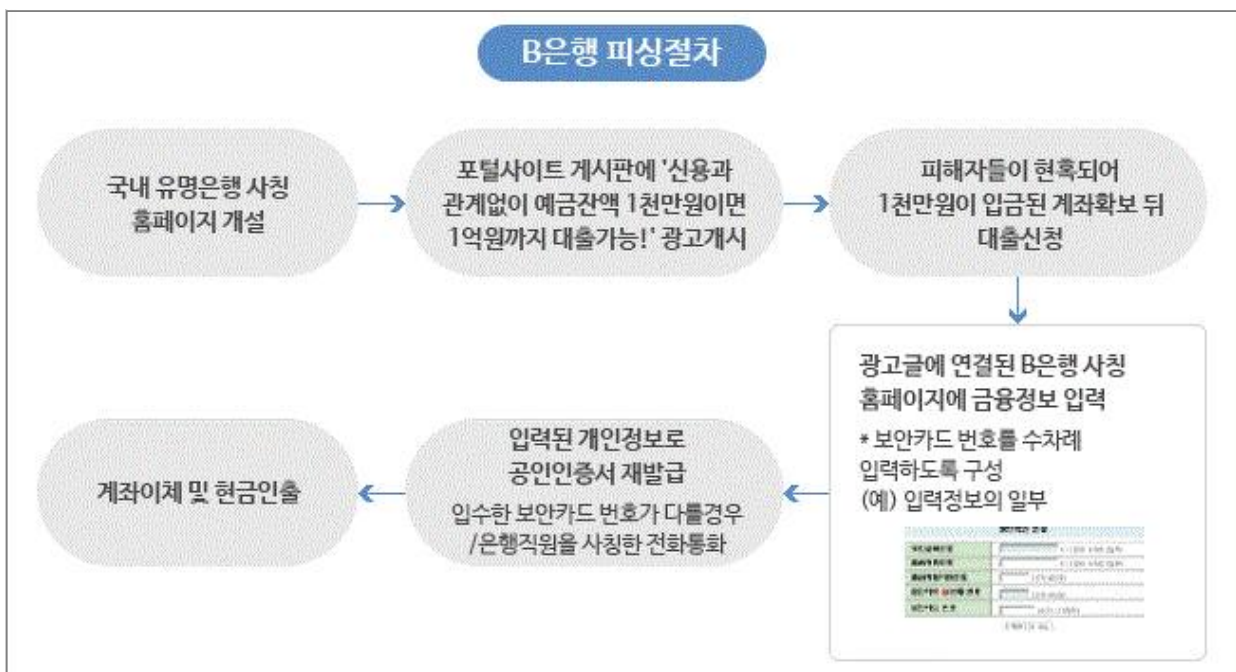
B은행 피싱절차

국내 유명은행 사칭 홈페이지 개설

포털사이트 게시판에 '신용과 관계없이 예금잔액 1천만원이면 1억원까지 대출가능!' 광고개시

피해자들이 현혹되어 1천만원이 입금된 계좌확보 뒤 대출신청

광고글에 연결된 B은행 사칭 홈페이지에 금융정보 입력

* 보안카드 번호를 수차례 입력하도록 구성

(예) 입력정보의 일부

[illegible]

입력된 개인정보로 공인인증서 재발급

입수한 보안카드 번호가 다를경우 /은행직원을 사칭한 전화통화

계좌이체 및 현금인출